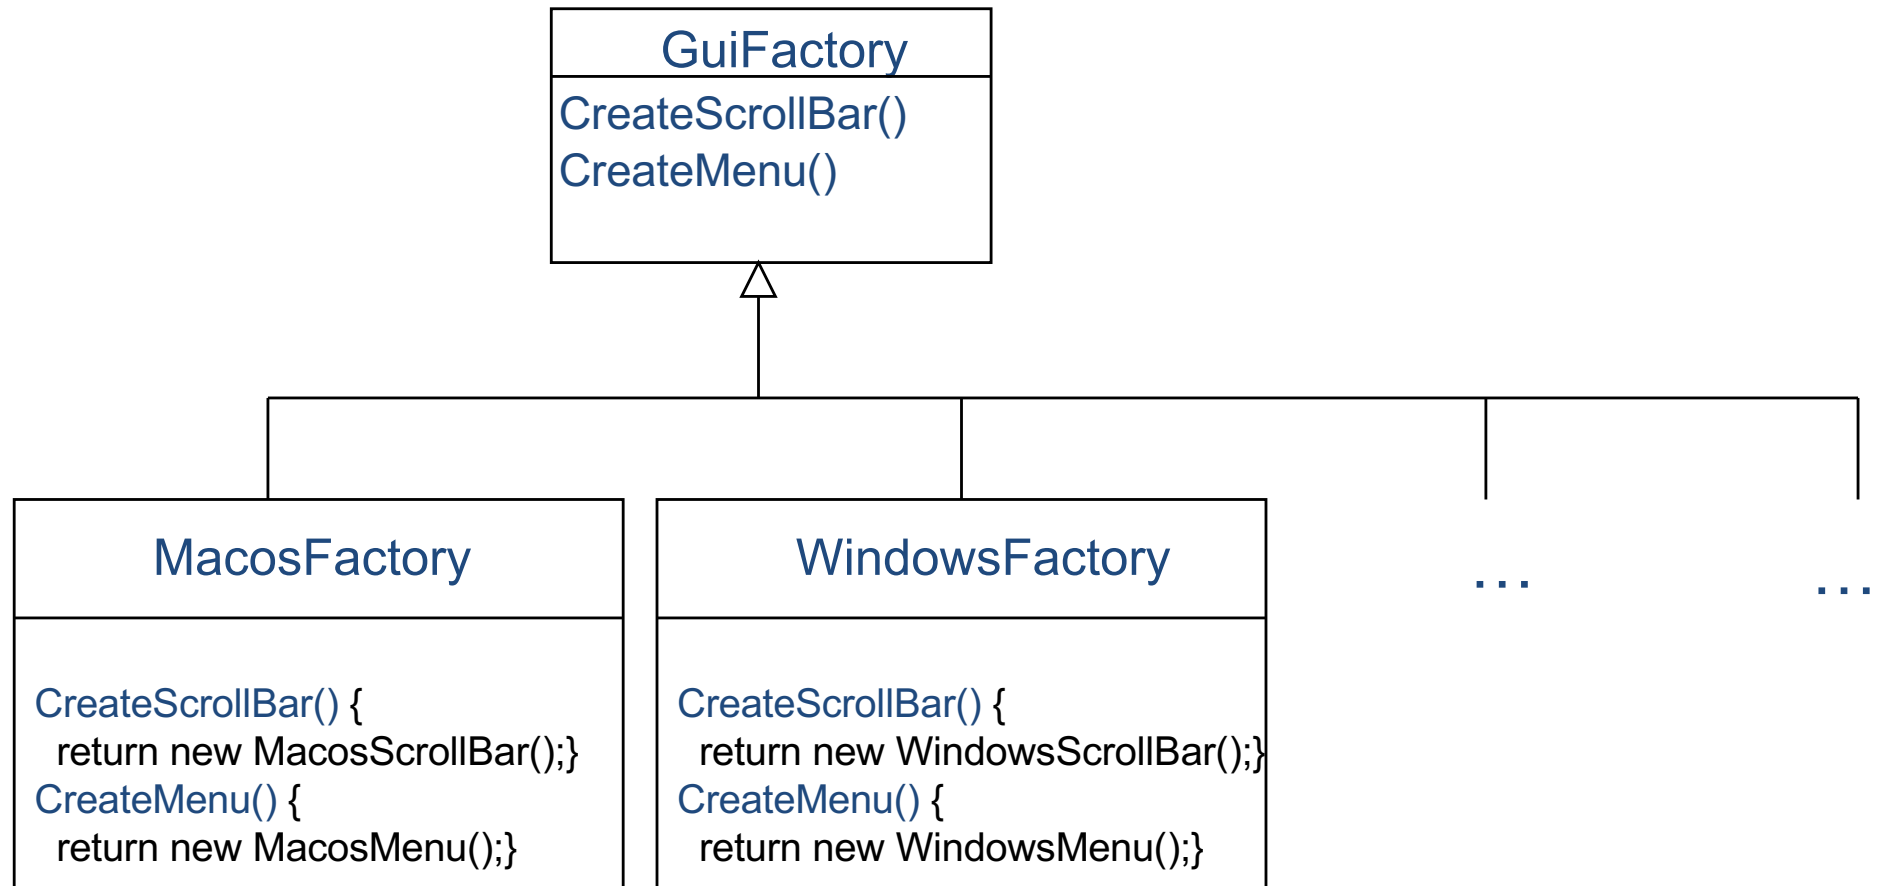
GuiFactory

CreateScrollBar()
CreateMenu()

MacosFactory

CreateScrollBar() {
return new MacosScrollBar();}
CreateMenu() {
return new MacosMenu();}

WindowsFactory

CreateScrollBar() {
return new WindowsScrollBar();}
CreateMenu() {
return new WindowsMenu();}

...

...